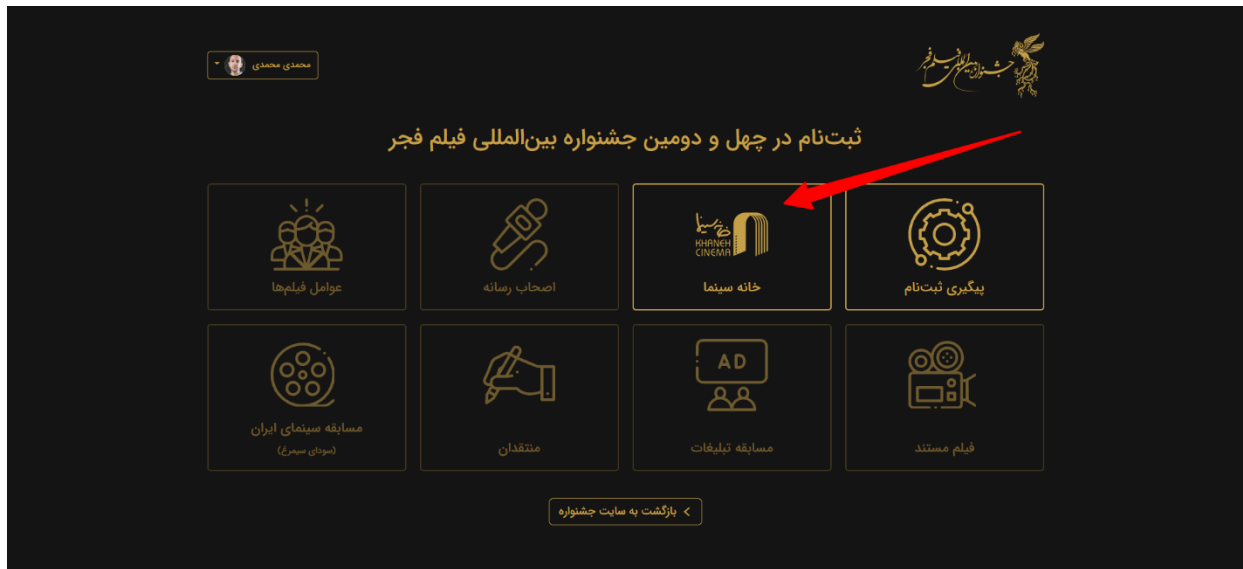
جشنواره بین‌المللی فیلم فجر

محمدی محمدی

ثبت‌نام در چهل و دومین جشنواره بین‌المللی فیلم فجر

پیگیری ثبت‌نام

خانه سینما
KHANEH CINEMA

اصحاب رسانه

عوامل فیلم‌ها

فیلم مستند

AD
مسابقه تبلیغات

منتقدان

مسابقه سینمای ایران
(سودای سیمرغ)

بازگشت به سایت جشنواره